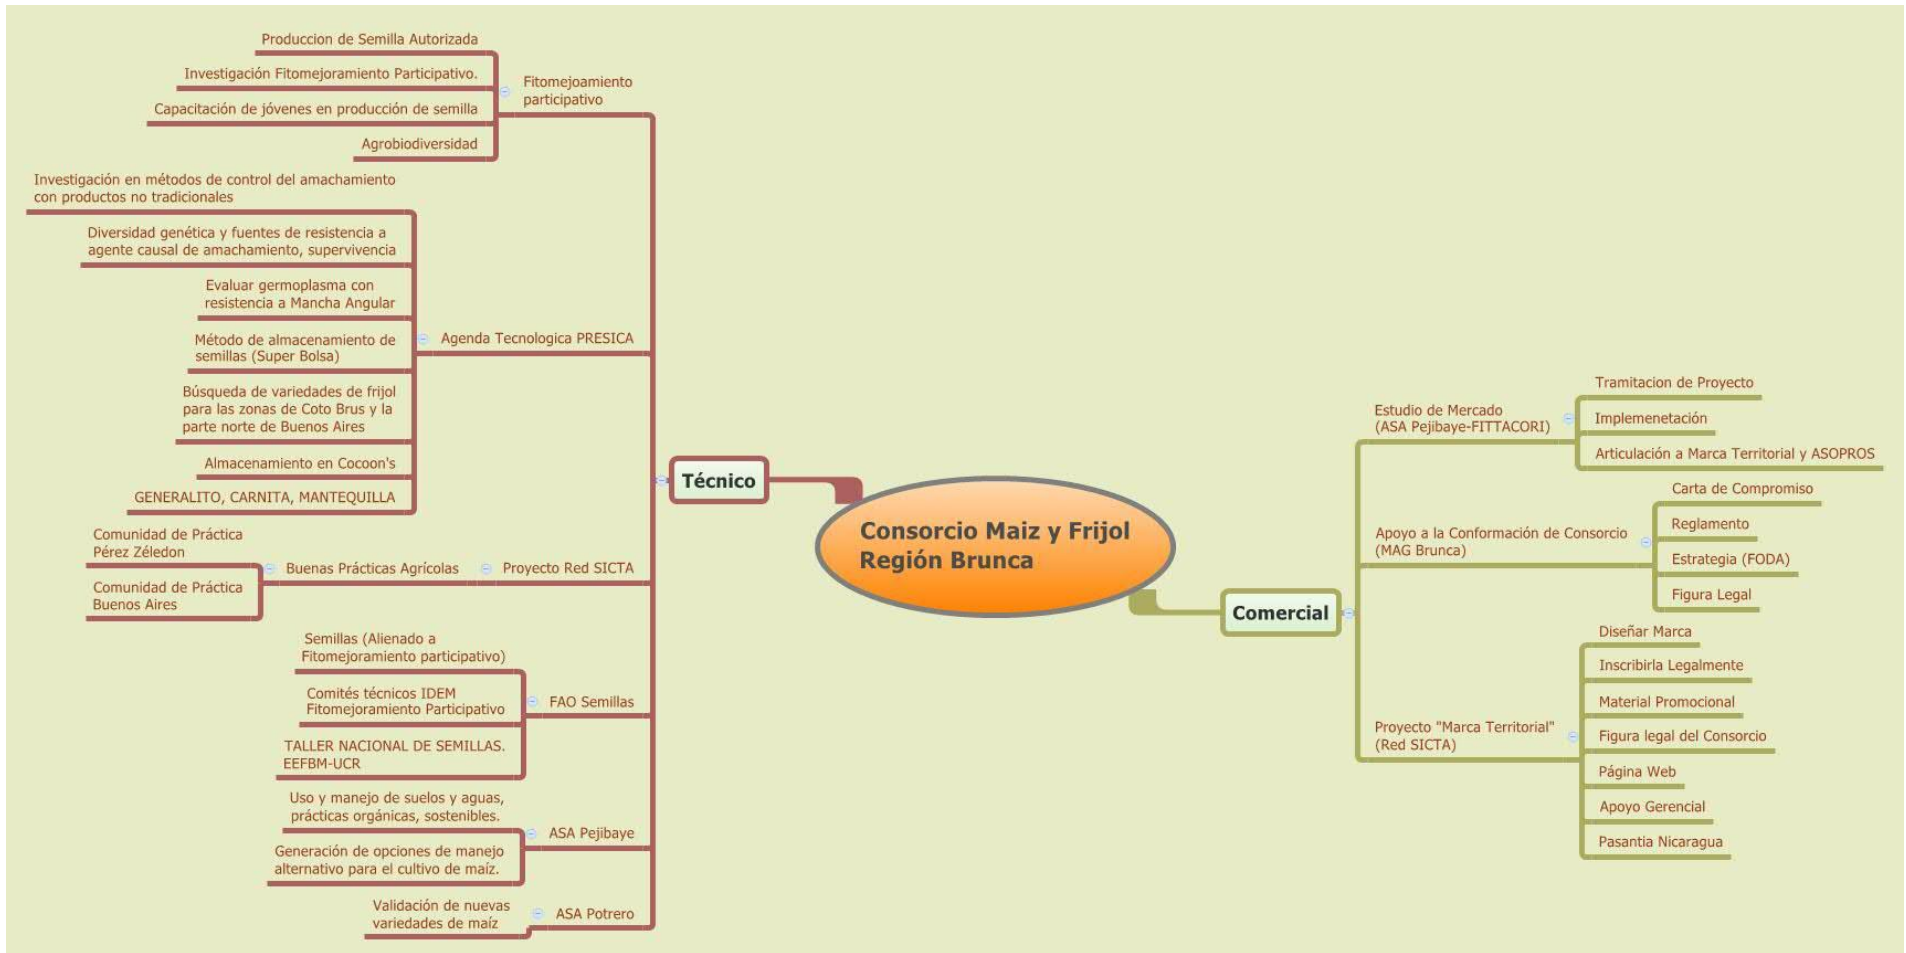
Consorcio Maiz y Frijol
Región Brunca

Técnico

Fitomejoamiento participativo
Produccion de Semilla Autorizada
Investigación Fitomejoramiento Participativo.
Capacitación de jóvenes en producción de semilla
Agrobiodiversidad

Agenda Tecnologica PRESICA
Investigación en métodos de control del amachamiento con productos no tradicionales
Diversidad genética y fuentes de resistencia a agente causal de amachamiento, supervivencia
Evaluar germoplasma con resistencia a Mancha Angular
Método de almacenamiento de semillas (Super Bolsa)
Búsqueda de variedades de frijol para las zonas de Coto Brus y la parte norte de Buenos Aires
Almacenamiento en Cocoon's
GENERALITO, CARNITA, MANTEQUILLA

Proyecto Red SICTA
Buenas Prácticas Agrícolas
Comunidad de Práctica Pérez Zéledon
Comunidad de Práctica Buenos Aires

FAO Semillas
Semillas (Alienado a Fitomejoramiento participativo)
Comités técnicos IDEM Fitomejoramiento Participativo
TALLER NACIONAL DE SEMILLAS. EEFBM-UCR

ASA Pejibaye
Uso y manejo de suelos y aguas, prácticas orgánicas, sostenibles.
Generación de opciones de manejo alternativo para el cultivo de maíz.

ASA Potrero
Validación de nuevas variedades de maíz

Comercial

Estudio de Mercado (ASA Pejibaye-FITTACORI)
Tramitacion de Proyecto
Implemenetación
Articulación a Marca Territorial y ASOPROS

Apoyo a la Conformación de Consorcio (MAG Brunca)
Carta de Compromiso
Reglamento
Estrategia (FODA)
Figura Legal

Proyecto "Marca Territorial" (Red SICTA)
Diseñar Marca
Inscribirla Legalmente
Material Promocional
Figura legal del Consorcio
Página Web
Apoyo Gerencial
Pasantia Nicaragua